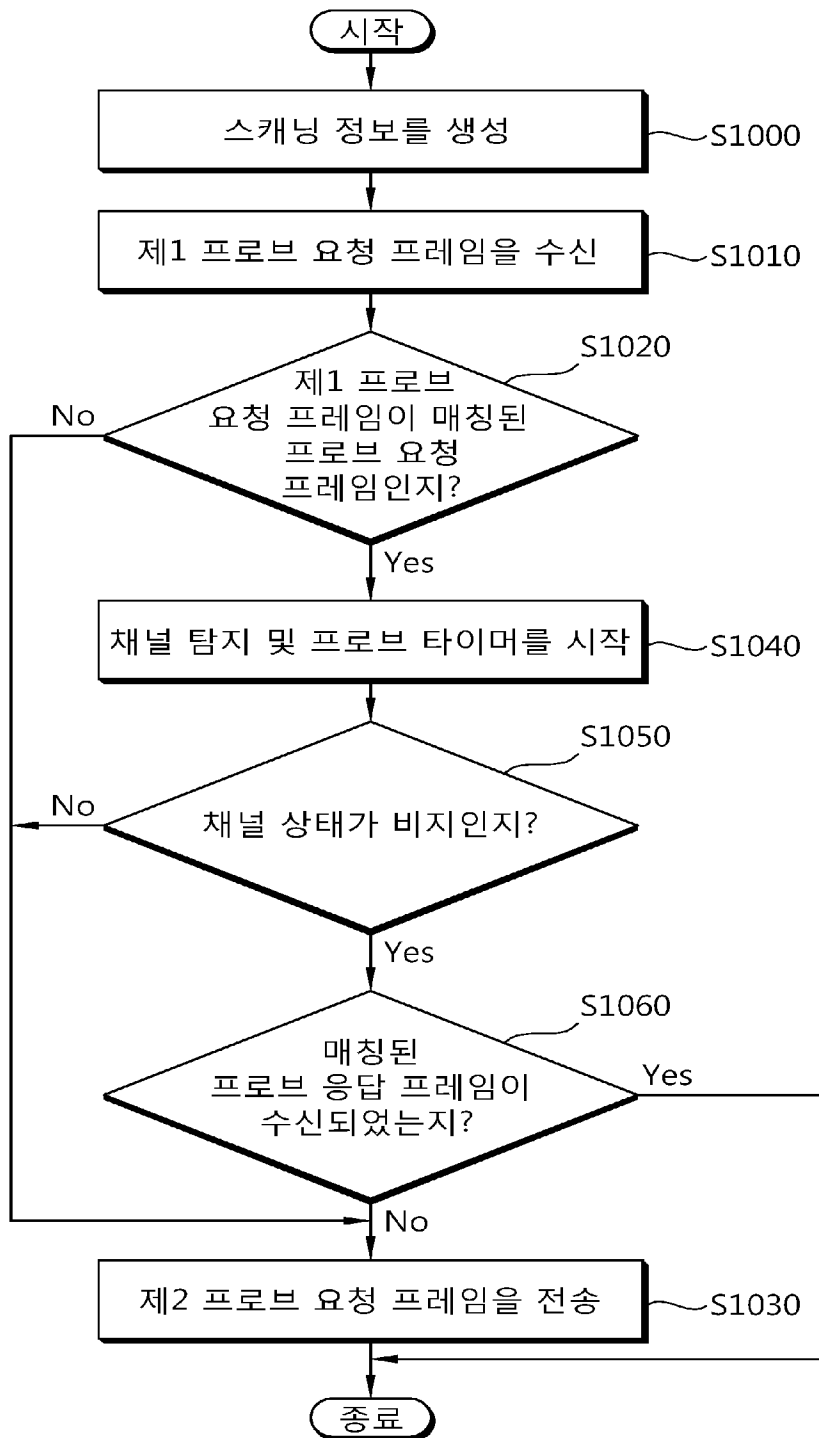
시작

스캐닝 정보를 생성

S1000

제1 프로브 요청 프레임을 수신

S1010

S1020

제1 프로브 요청 프레임이 매칭된 프로브 요청 프레임인지?

No

Yes

채널 탐지 및 프로브 타이머를 시작

S1040

S1050

No

채널 상태가 비지인지?

Yes

S1060

매칭된 프로브 응답 프레임이 수신되었는지?

Yes

No

제2 프로브 요청 프레임을 전송

S1030

종료